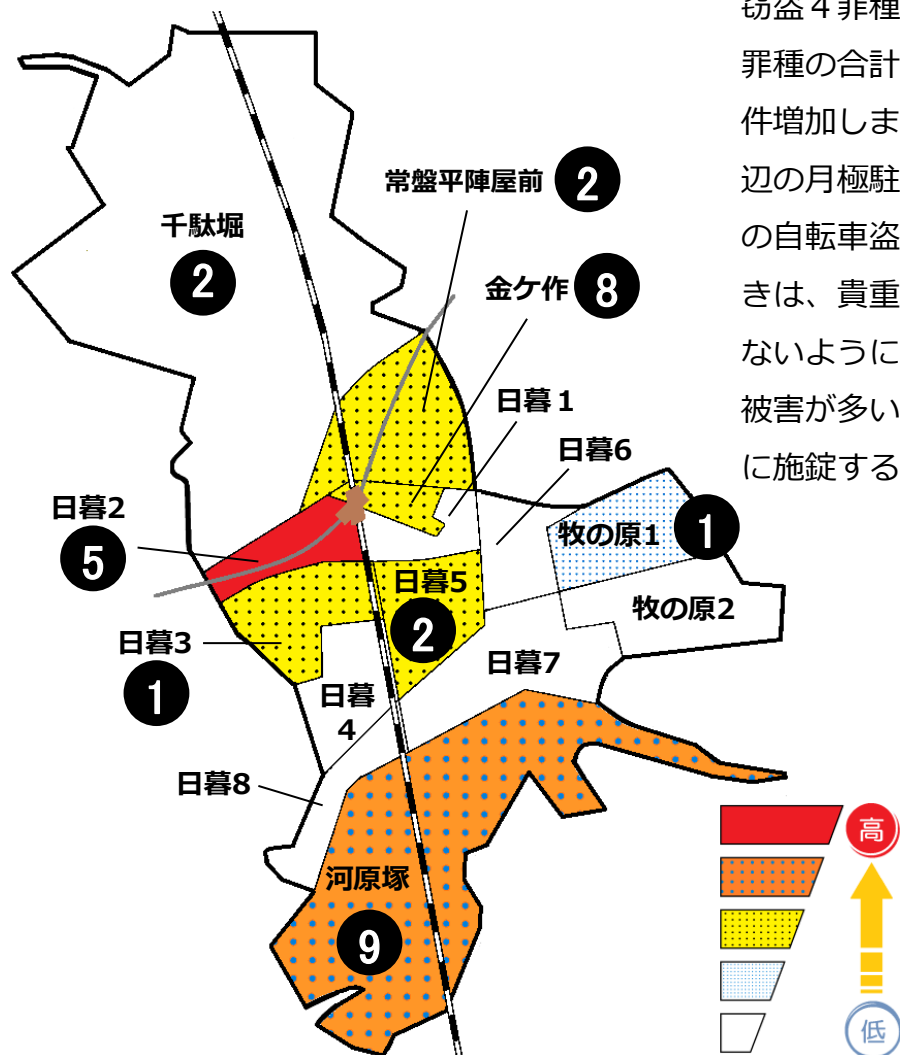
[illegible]盗４罪種
罪種の合計
件増加しま
辺の月極駐
の自転車盗
きは、貴重
ないように
被害が多い
に施錠する

常盤平陣屋前 2
千駄堀 2
金ケ作 8
日暮１
日暮6
日暮2 5
牧の原1 1
日暮5 2
牧の原2
日暮3 1
日暮7
日暮 4
日暮8
河原塚 9
高
低